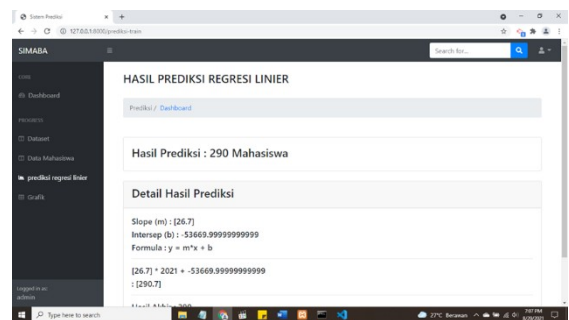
Sistem Prediksi
127.0.0.1:8000/prediksi-train

SIMABA
Search for...

CORE
Dashboard
PROGRESS
Dataset
Data Mahasiswa
prediksi regresi linier
Grafik

Logged in as:
admin

HASIL PREDIKSI REGRESI LINIER

Prediksi / Dashboard

Hasil Prediksi : 290 Mahasiswa

Detail Hasil Prediksi

Slope (m) : [26.7]
Intersep (b) : -53669.99999999999
Formula : y = m*x + b

[26.7] * 2021 + -53669.99999999999
: [290.7]

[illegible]

Type here to search
27°C Berawan
7:07 PM
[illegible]